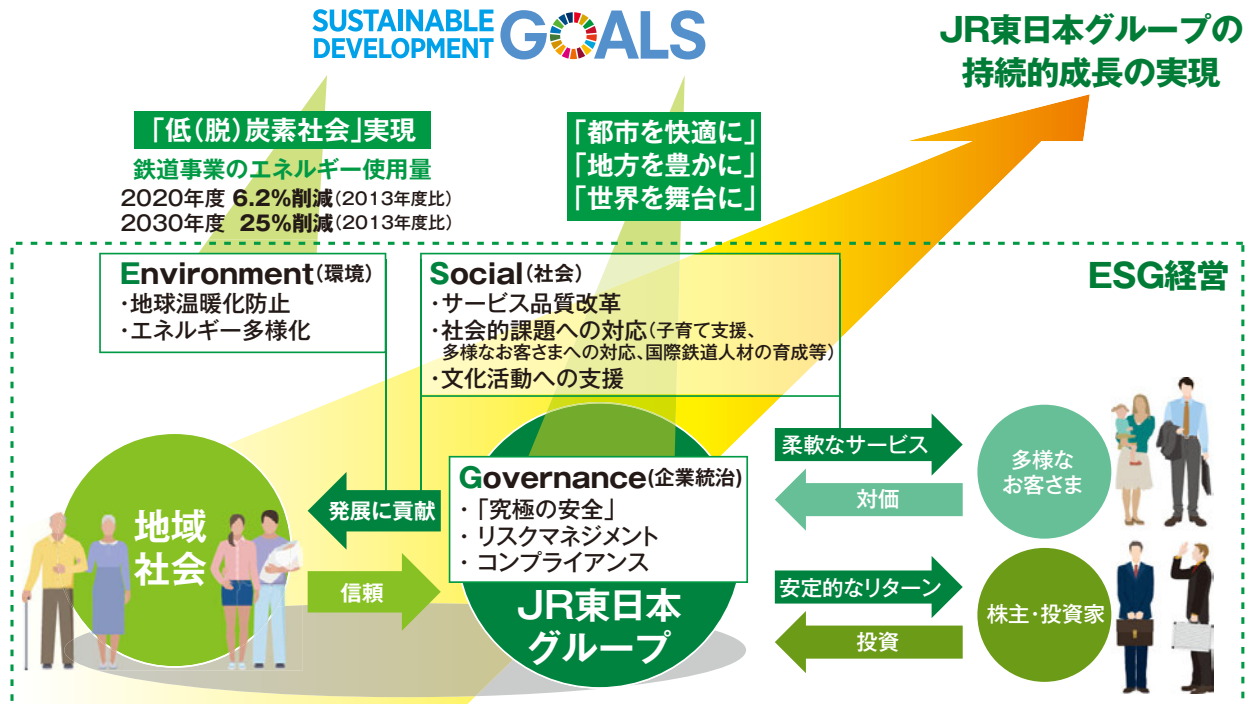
SUSTAINABLE DEVELOPMENT GOALS

JR東日本グループの持続的成長の実現

「低(脱)炭素社会」実現
鉄道事業のエネルギー使用量
2020年度 6.2%削減(2013年度比)
2030年度 25%削減(2013年度比)

「都市を快適に」
「地方を豊かに」
「世界を舞台に」

ESG経営

Environment(環境)
・地球温暖化防止
・エネルギー多様化

Social(社会)
・サービス品質改革
・社会的課題への対応(子育て支援、多様なお客さまへの対応、国際鉄道人材の育成等)
・文化活動への支援

Governance(企業統治)
・「究極の安全」
・リスクマネジメント
・コンプライアンス

JR東日本グループ

地域社会

発展に貢献

信頼

柔軟なサービス

対価

多様なお客さま

安定的なリターン

投資

株主・投資家